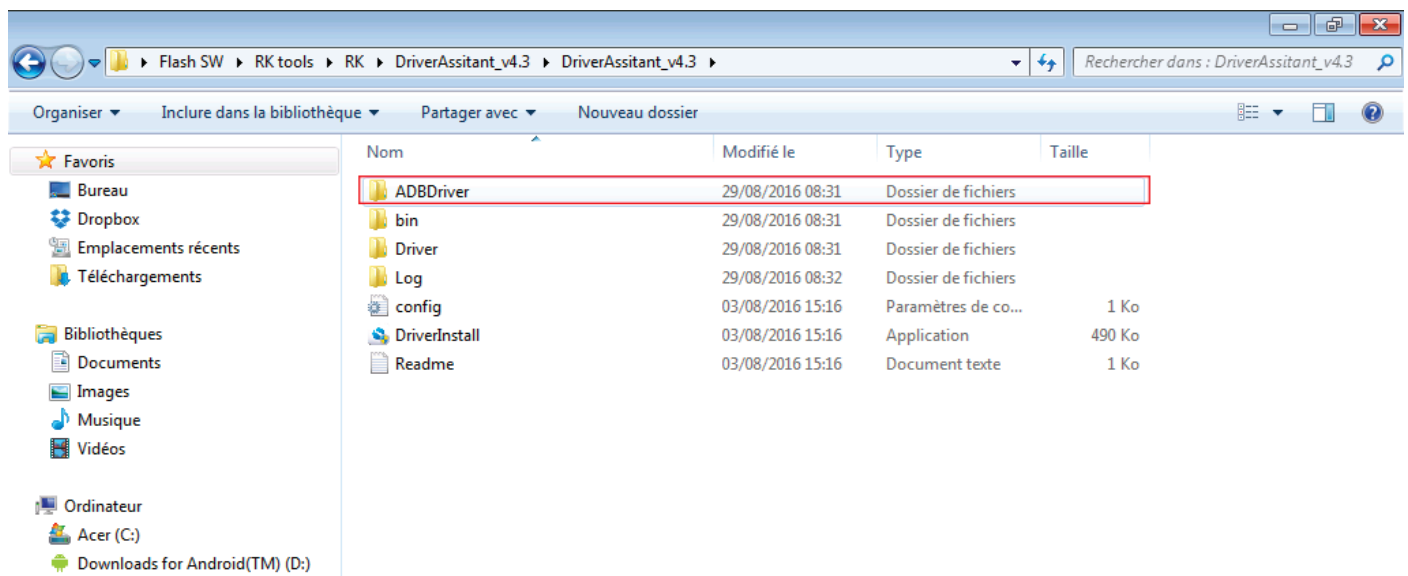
Flash SW ▸ RK tools ▸ RK ▸ DriverAssitant_v4.3 ▸ DriverAssitant_v4.3 ▸

Rechercher dans : DriverAssitant_v4.3

Organiser ▾ Inclure dans la bibliothèque ▾ Partager avec ▾ Nouveau dossier

Favoris
Bureau
Dropbox
Emplacements récents
Téléchargements

Bibliothèques
Documents
Images
Musique
Vidéos

Ordinateur
Acer (C:)
Downloads for Android(TM) (D:)

| Nom | Modifié le | Type | Taille |
|---|---|---|---|
| ADBDriver | 29/08/2016 08:31 | Dossier de fichiers | |
| bin | 29/08/2016 08:31 | Dossier de fichiers | |
| Driver | 29/08/2016 08:31 | Dossier de fichiers | |
| Log | 29/08/2016 08:32 | Dossier de fichiers | |
| config | 03/08/2016 15:16 | Paramètres de co... | 1 Ko |
| DriverInstall | 03/08/2016 15:16 | Application | 490 Ko |
| Readme | 03/08/2016 15:16 | Document texte | 1 Ko |